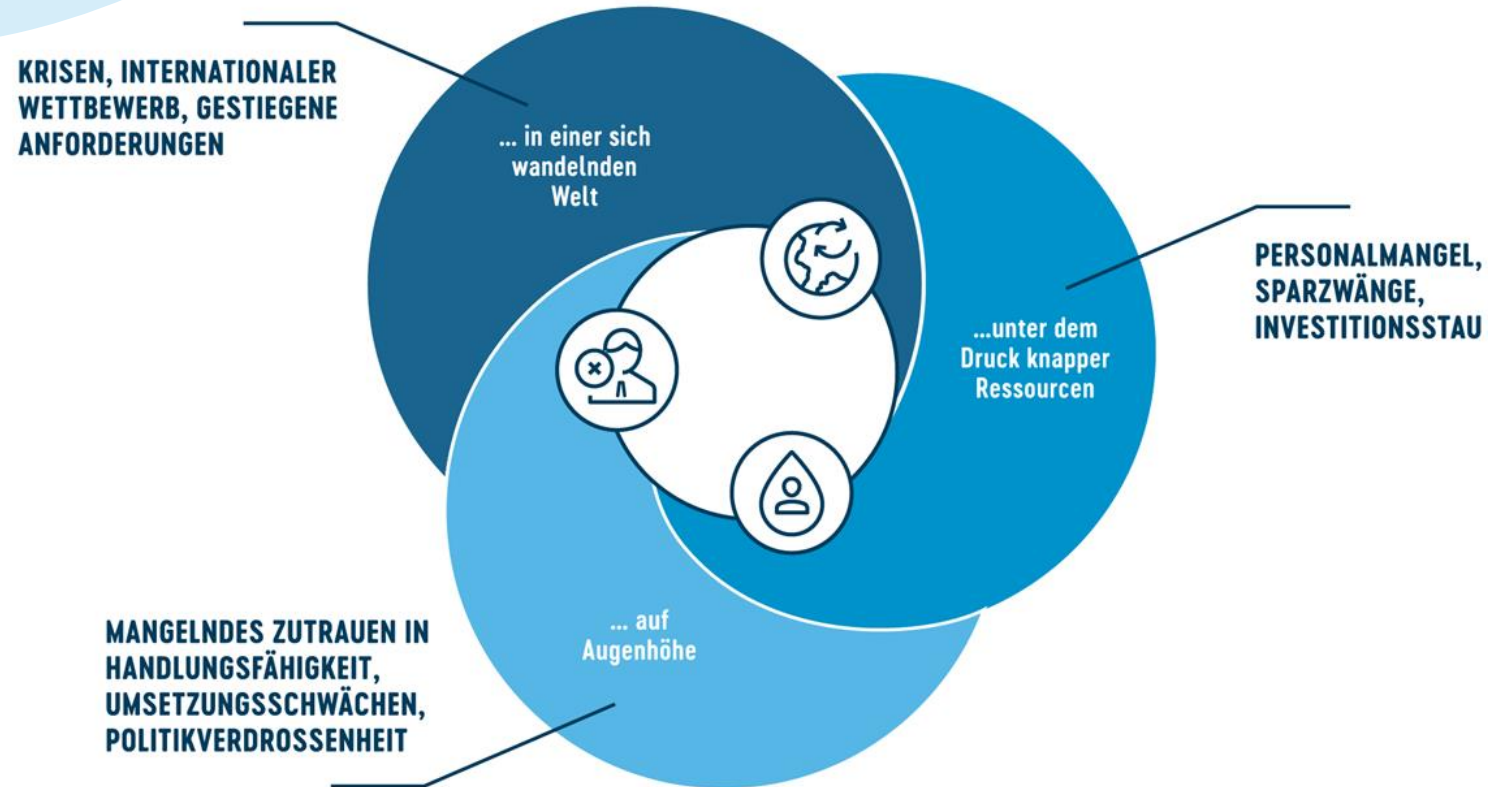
KRISEN, INTERNATIONALER WETTBEWERB, GESTIEGENE ANFORDERUNGEN

... in einer sich wandelnden Welt

PERSONALMANGEL, SPARZWÄNGE, INVESTITIONSSTAU

...unter dem Druck knapper Ressourcen

MANGELNDES ZUTRAUEN IN HANDLUNGSFÄHIGKEIT, UMSETZUNGSSCHWÄCHEN, POLITIKVERDROSSENHEIT

... auf Augenhöhe